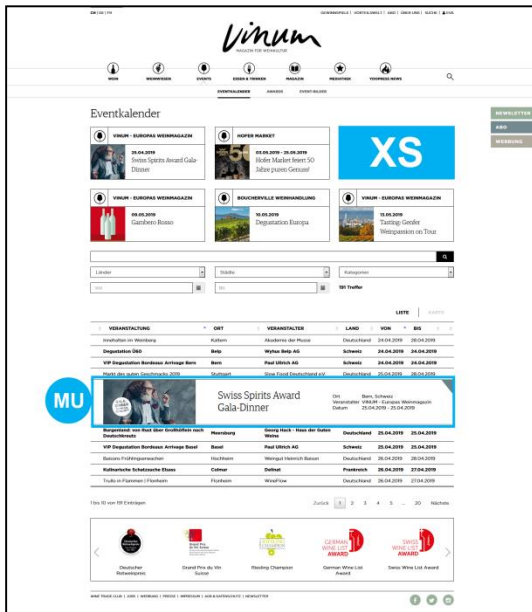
DE | EN | FR

Vinum

MAGAZIN FÜR WEINKULTUR

WEIN WEINWISSEN EVENTS ESSEN & TRINKEN MAGAZIN INDUSTRIE VINOPRESS NEWS

EVENTKALENDER AWARDS EVENTBILDER

Eventkalender

NEWSLETTER

ABO

WERBUNG

VINUM - EUROPAS WEINMAGAZIN

25.04.2019

Swiss Spirits Award Gala-Dinner

HOFER MARKET

03.09.2019 - 29.09.2019

Hofer Market feiert 50 Jahre puren Genuss!

XS

VINUM - EUROPAS WEINMAGAZIN

09.05.2019

Gambero Rosso

BOUCHERVILLE WEINHANDLUNG

10.05.2019

Degustation Europa

VINUM - EUROPAS WEINMAGAZIN

13.06.2019

Tasting Gessler Weinpassion on Tour

Länder

Städte

Kategorien

131 Treffer

LISTE | KARTE

| VERANSTALTUNG | ORT | VERANSTALTER | LAND | VON | BIS |
|---|---|---|---|---|---|
| Innehalten im Weinberg | Kaltern | Akademie der Musse | Deutschland | 24.04.2019 | 28.04.2019 |
| Degustation ÖSO | Belp | Wyttas Belp AG | Schweiz | 24.04.2019 | 24.04.2019 |
| VIP Degustation Bordeaux Arrivage Bern | Bern | Paul Ullrich AG | Schweiz | 24.04.2019 | 24.04.2019 |
| Markt des guten Geschmacks 2019 | Stuttgart | Slow Food Deutschland e.V. | Deutschland | 25.04.2019 | 28.04.2019 |

MU

Swiss Spirits Award Gala-Dinner

Ort: Bern, Schweiz
Veranstalter: VINUM - Europas Weinmagazin
Datum: 25.04.2019 - 25.04.2019

| VERANSTALTUNG | ORT | VERANSTALTER | LAND | VON | BIS |
|---|---|---|---|---|---|
| Burgenland: von Rust über Großhöflein nach Deutschkreutz | Meersburg | Georg Hack - Haus der Guten Weine | Deutschland | 25.04.2019 | 25.04.2019 |
| VIP Degustation Bordeaux Arrivage Basel | Basel | Paul Ullrich AG | Schweiz | 25.04.2019 | 25.04.2019 |
| Bassano Frühlingserwachen | Hochheim | Weingut Heinrich Basson | Deutschland | 26.04.2019 | 26.04.2019 |
| Kulinarische Schatzsuche Elsass | Colmar | Delinat | Frankreich | 26.04.2019 | 27.04.2019 |
| Trullo in Flammen | Flonheim | Flonheim | WineFlow | Deutschland | 26.04.2019 | 27.04.2019 |

1 bis 10 von 131 Einträgen

Zurück 1 2 3 4 5 ... 20 Nächste

Deutscher Rotweinpreis

Grand Prix du Vin Suisse

Riesling Champion

German Wine List Award

Swiss Wine List Award

WINE TRADE CLUB | JOBS | WERBUNG | PRESSE | IMPRESSUM | AGB & DATENSCHUTZ | NEWSLETTER